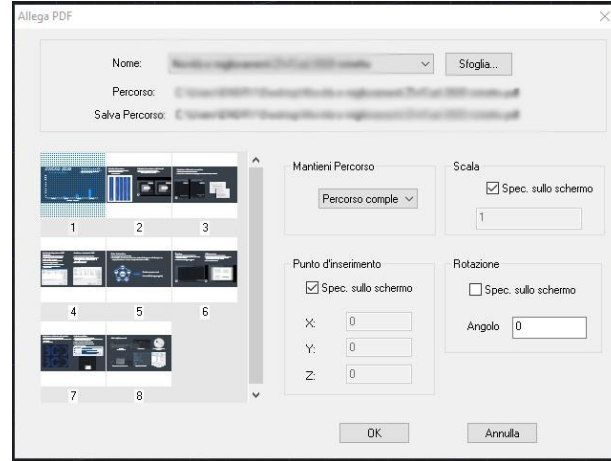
Allega PDF

Nome: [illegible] Sfoglia...

Percorso: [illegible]

Salva Percorso: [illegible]

1 2 3

4 5 6

7 8

Mantieni Percorso

Percorso comple

Scala

Spec. sullo schermo

1

Punto d'inserimento

Spec. sullo schermo

X: 0

Y: 0

Z: 0

Rotazione

Spec. sullo schermo

Angolo 0

OK

Annulla